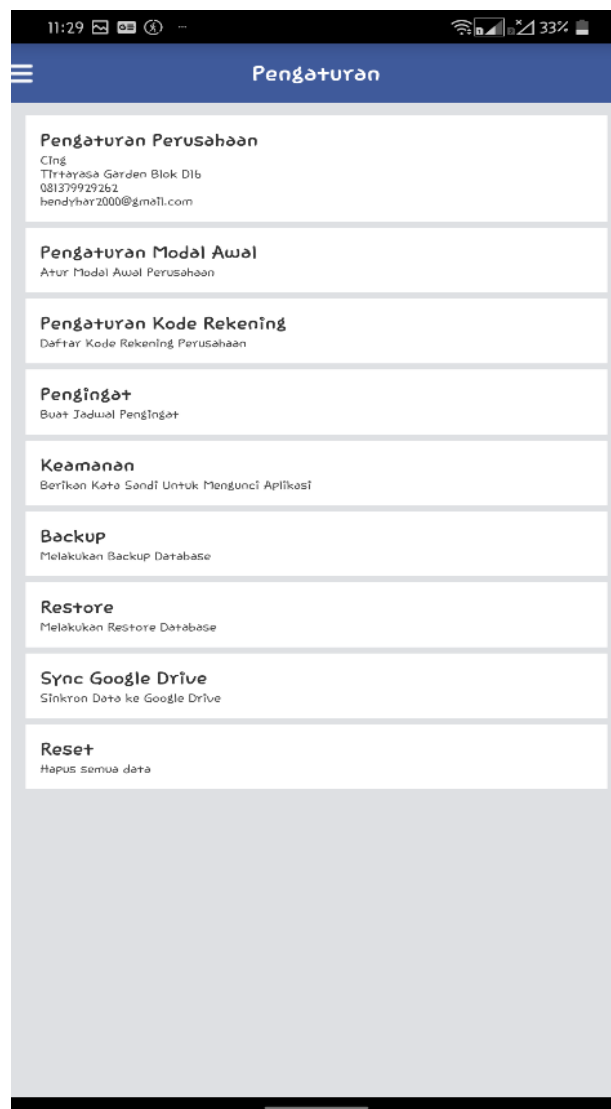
11:29 ··· 33%

Pengaturan

Pengaturan Perusahaan
Cing
Tirtayasa Garden Blok D16
081379929262
bendyhar2000@gmail.com

Pengaturan Modal Awal
Atur Modal Awal Perusahaan

Pengaturan Kode Rekening
Daftar Kode Rekening Perusahaan

Pengingat
Buat Jadwal Pengingat

Keamanan
Berikan Kata Sandi Untuk Mengunci Aplikasi

Backup
Melakukan Backup Database

Restore
Melakukan Restore Database

Sync Google Drive
Sinkron Data ke Google Drive

Reset
Hapus semua data